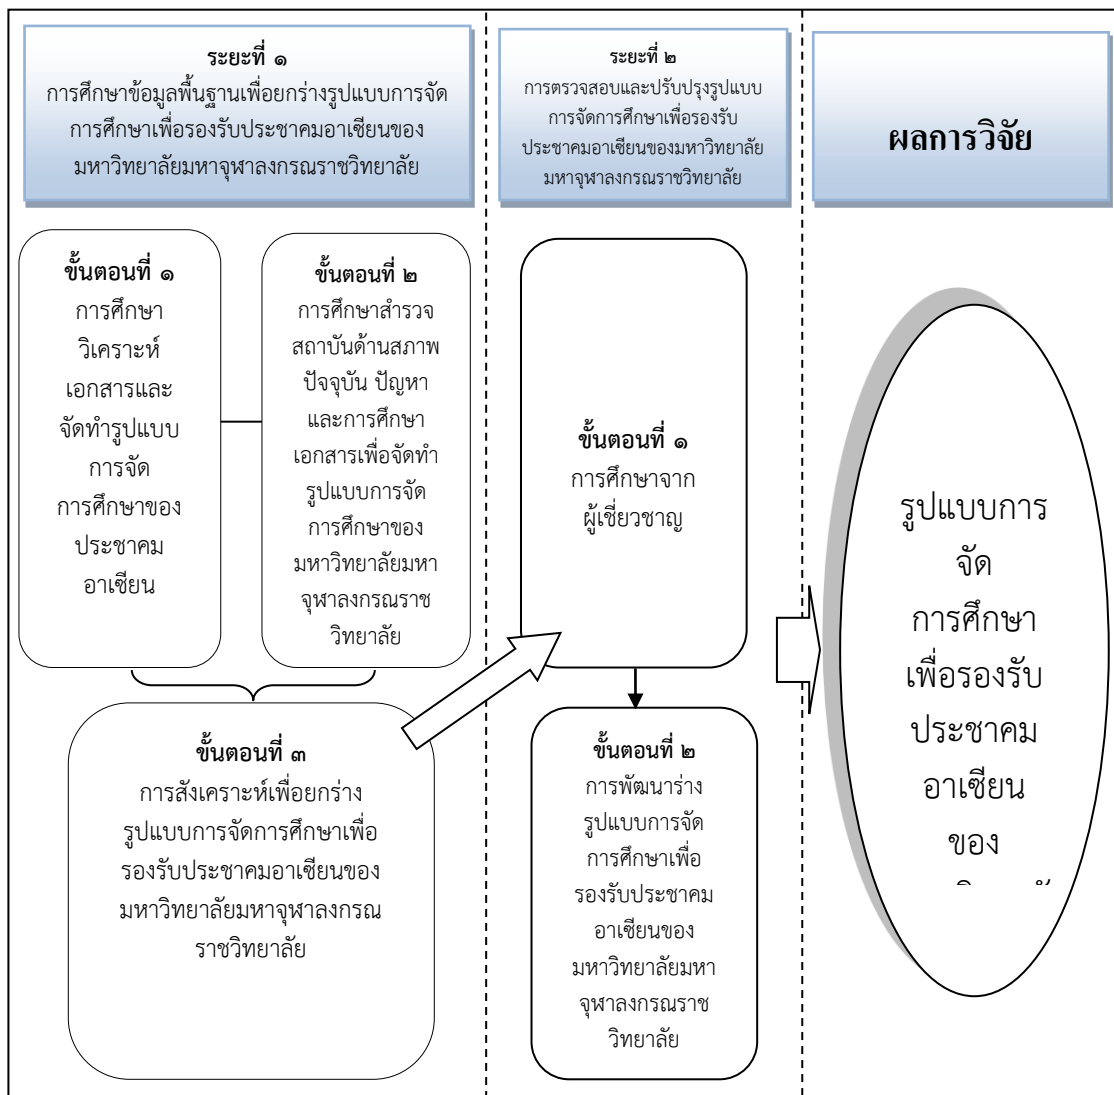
ระยะที่ ๑
การศึกษาข้อมูลพื้นฐานเพื่อยกร่างรูปแบบการจัดการศึกษาเพื่อรองรับประชาคมอาเซียนของมหาวิทยาลัยมหาจุฬาลงกรณราชวิทยาลัย

ระยะที่ ๒
การตรวจสอบและปรับปรุงรูปแบบการจัดการศึกษาเพื่อรองรับประชาคมอาเซียนของมหาวิทยาลัยมหาจุฬาลงกรณราชวิทยาลัย

ผลการวิจัย

ขั้นตอนที่ ๑
การศึกษาวิเคราะห์เอกสารและจัดทำรูปแบบการจัดการศึกษาของประชาคมอาเซียน

ขั้นตอนที่ ๒
การศึกษาสำรวจสถาบันด้านสภาพปัจจุบัน ปัญหา และการศึกษาเอกสารเพื่อจัดทำรูปแบบการจัดการศึกษาของมหาวิทยาลัยมหาจุฬาลงกรณราชวิทยาลัย

ขั้นตอนที่ ๓
การสังเคราะห์เพื่อยกร่างรูปแบบการจัดการศึกษาเพื่อรองรับประชาคมอาเซียนของมหาวิทยาลัยมหาจุฬาลงกรณราชวิทยาลัย

ขั้นตอนที่ ๑
การศึกษาจากผู้เชี่ยวชาญ

ขั้นตอนที่ ๒
การพัฒนาร่างรูปแบบการจัดการศึกษาเพื่อรองรับประชาคมอาเซียนของมหาวิทยาลัยมหาจุฬาลงกรณราชวิทยาลัย

รูปแบบการจัดการศึกษาเพื่อรองรับประชาคมอาเซียนของ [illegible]